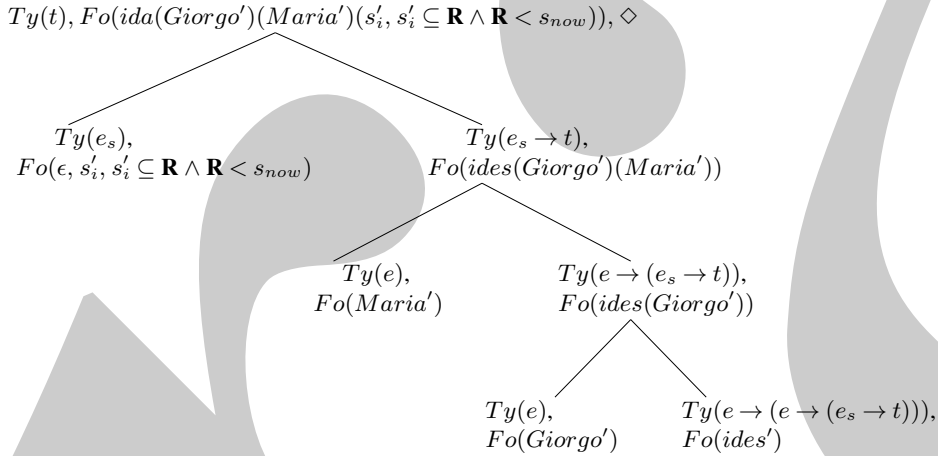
$Ty(t), Fo(ida(Giorgo')(Maria')(s_i', s_i' \subseteq \mathbf{R} \wedge \mathbf{R} < s_{now})), \diamond$

$Ty(e_s),$
$Fo(\epsilon, s_i', s_i' \subseteq \mathbf{R} \wedge \mathbf{R} < s_{now})$

$Ty(e_s \rightarrow t),$
$Fo(ides(Giorgo')(Maria'))$

$Ty(e),$
$Fo(Maria')$

$Ty(e \rightarrow (e_s \rightarrow t)),$
$Fo(ides(Giorgo'))$

$Ty(e),$
$Fo(Giorgo')$

$Ty(e \rightarrow (e \rightarrow (e_s \rightarrow t))),$
$Fo(ides')$